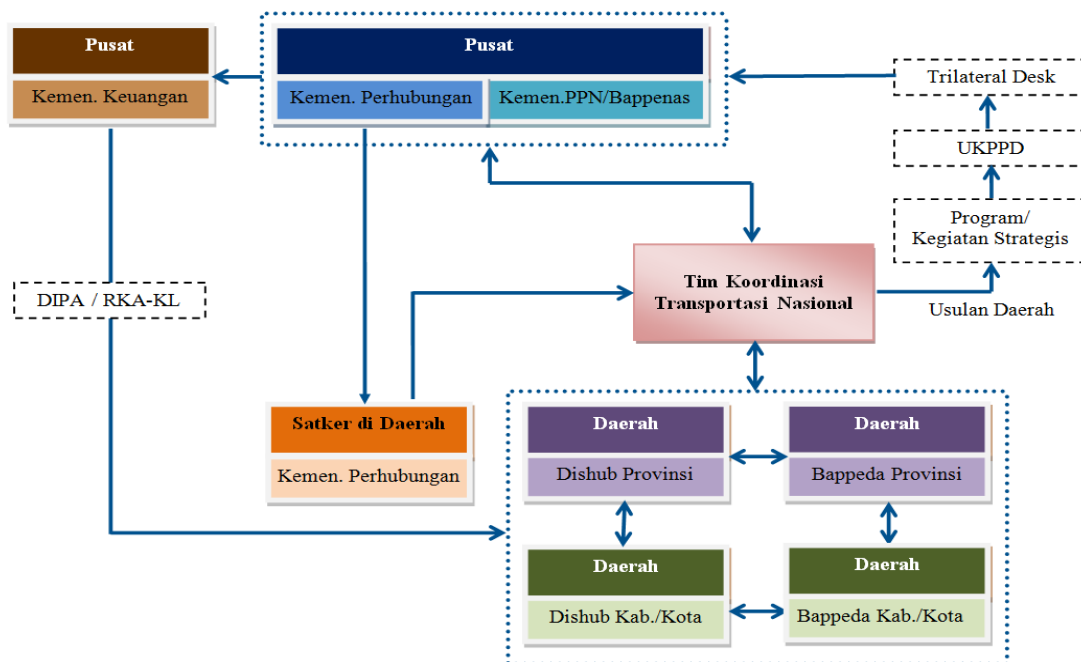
Pusat

Kemen. Keuangan

Pusat

Kemen. Perhubungan

Kemen.PPN/Bappenas

Trilateral Desk

UKPPD

Program/ Kegiatan Strategis

Usulan Daerah

Tim Koordinasi Transportasi Nasional

DIPA / RKA-KL

Satker di Daerah

Kemen. Perhubungan

Daerah

Dishub Provinsi

Daerah

Bappeda Provinsi

Daerah

Dishub Kab./Kota

Daerah

Bappeda Kab./Kota